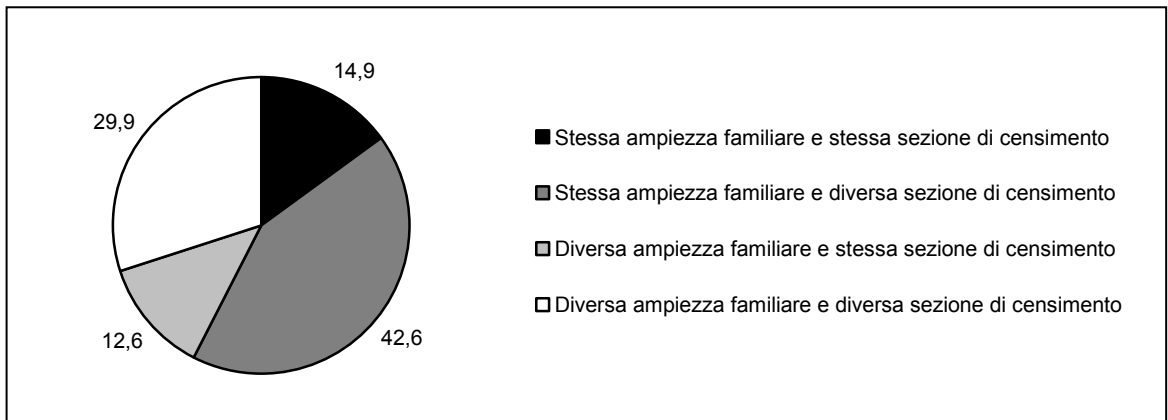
14,9

29,9

12,6

42,6

Stessa ampiezza familiare e stessa sezione di censimento

Stessa ampiezza familiare e diversa sezione di censimento

Diversa ampiezza familiare e stessa sezione di censimento

Diversa ampiezza familiare e diversa sezione di censimento